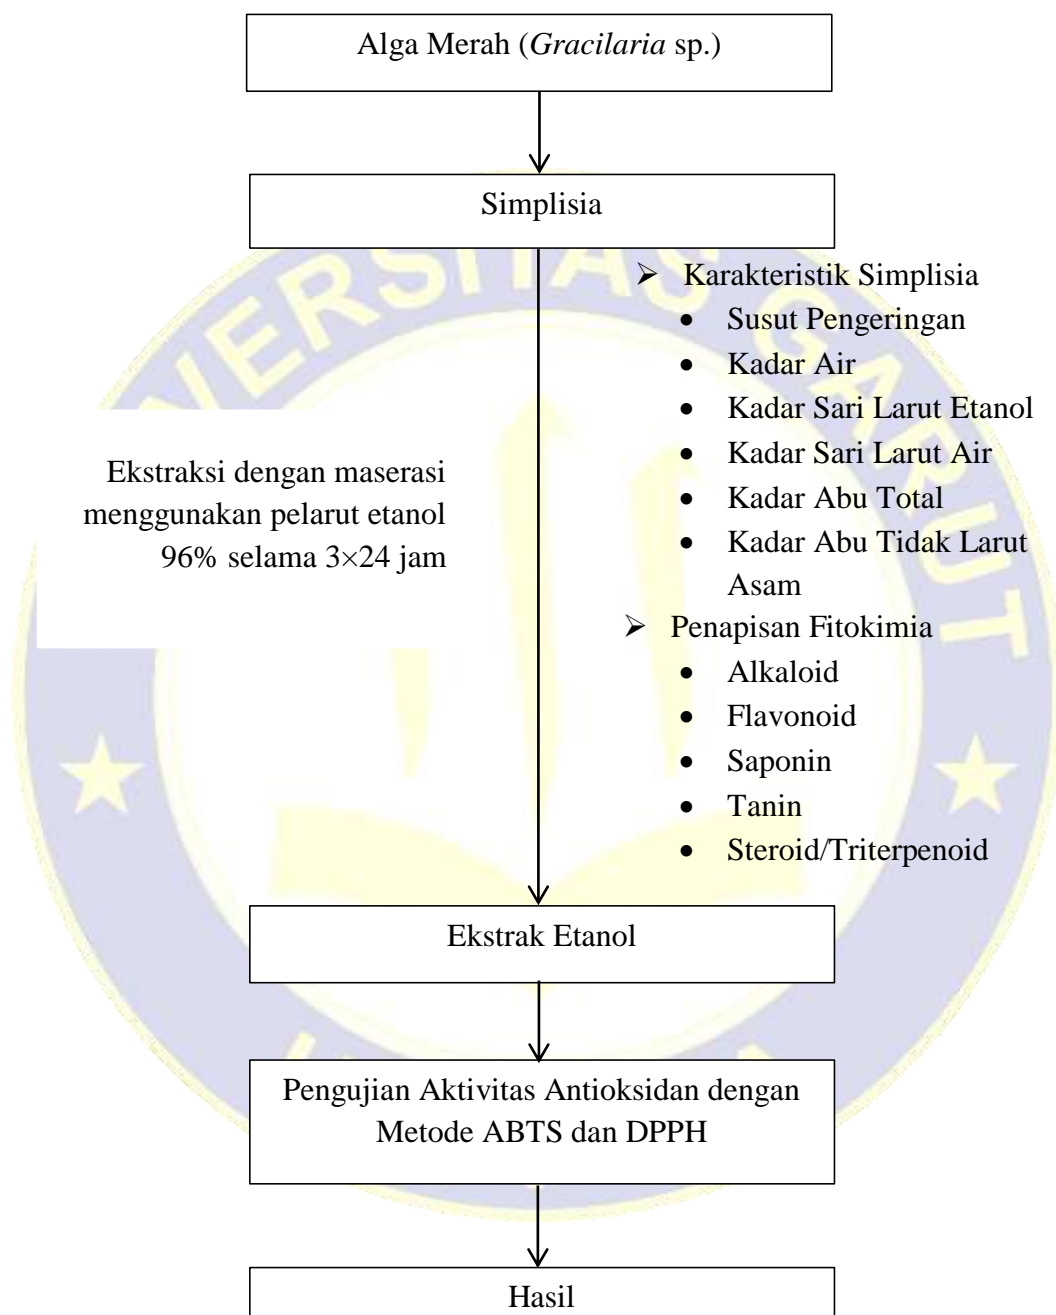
Alga Merah (Gracilaria sp.)

Simplisia

Ekstraksi dengan maserasi menggunakan pelarut etanol 96% selama 3×24 jam

- Karakteristik Simplisia
  - Susut Pengeringan
  - Kadar Air
  - Kadar Sari Larut Etanol
  - Kadar Sari Larut Air
  - Kadar Abu Total
  - Kadar Abu Tidak Larut Asam
- Penapisan Fitokimia
  - Alkaloid
  - Flavonoid
  - Saponin
  - Tanin
  - Steroid/Triterpenoid

Ekstrak Etanol

Pengujian Aktivitas Antioksidan dengan Metode ABTS dan DPPH

Hasil